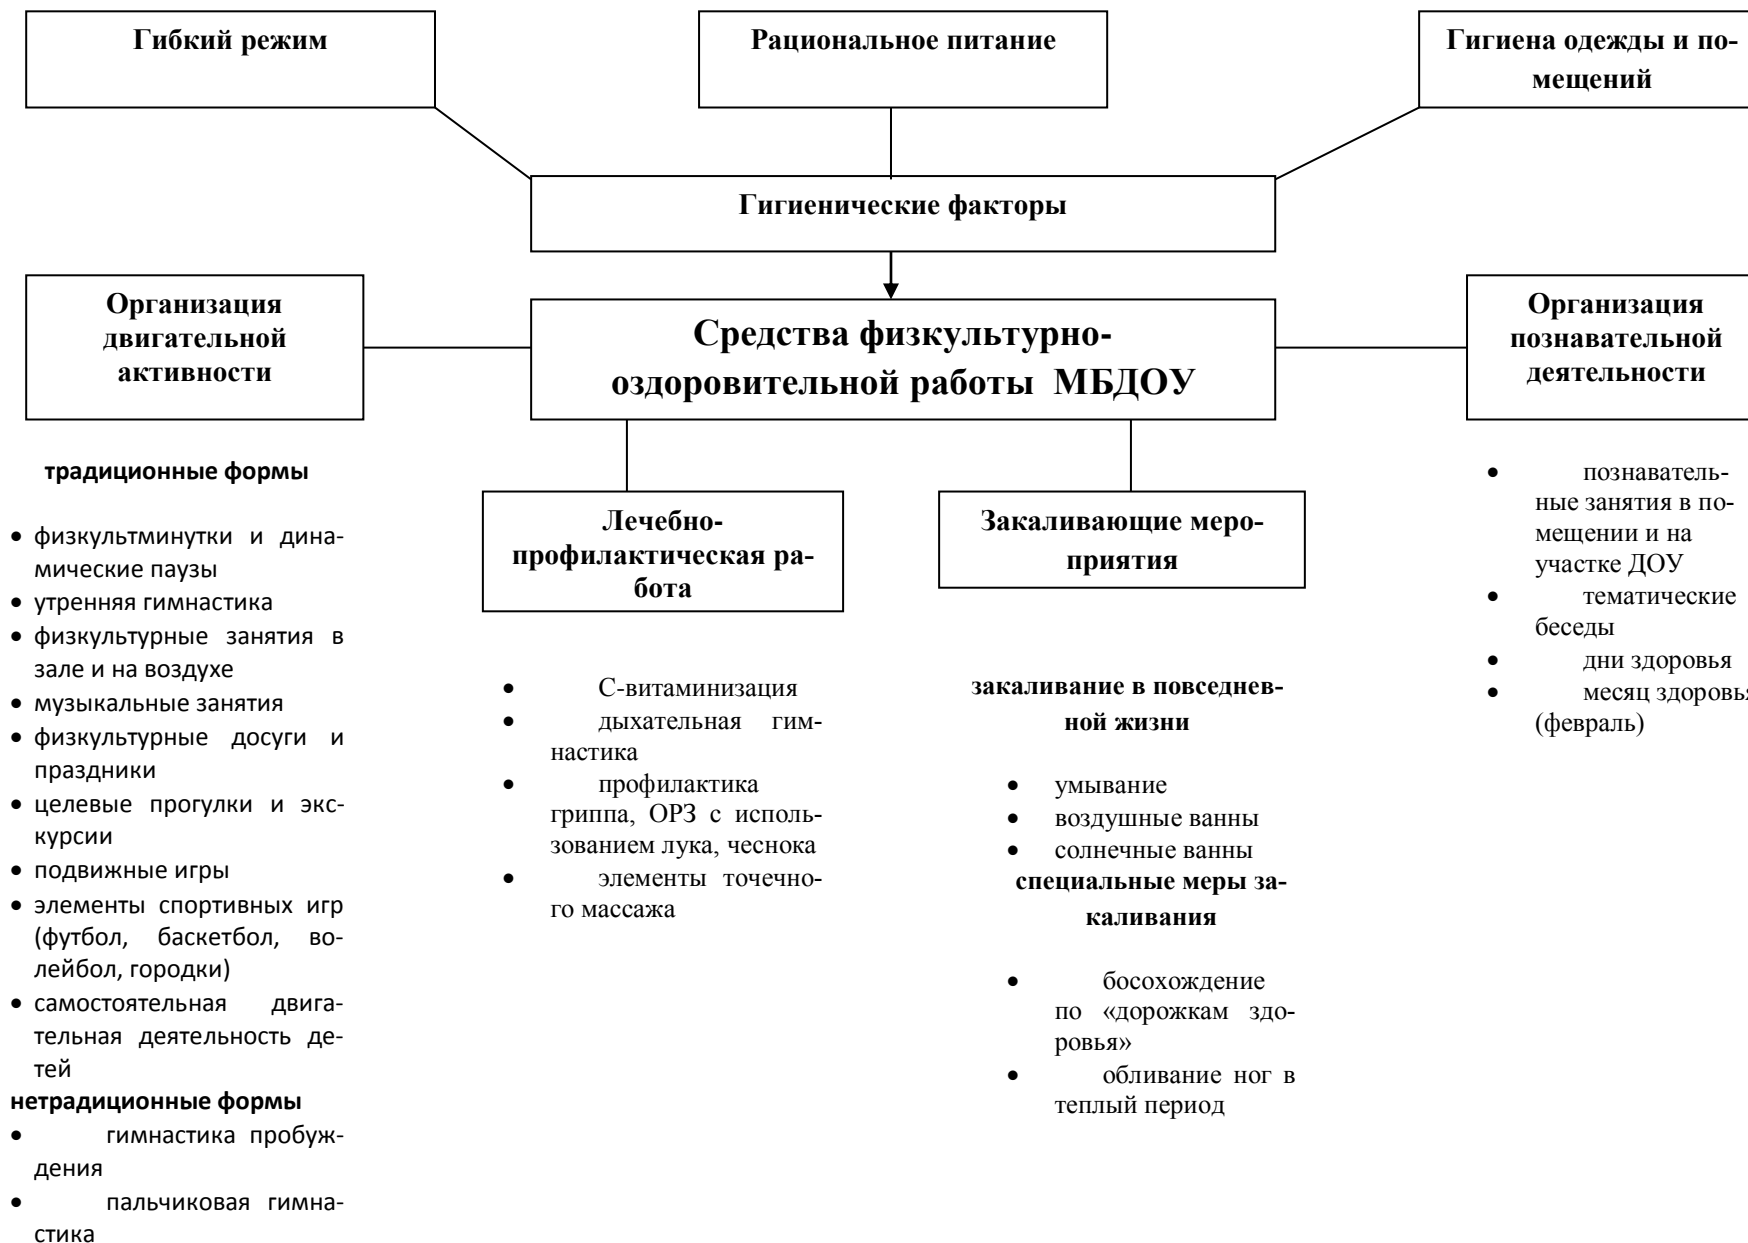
Гибкий режим

Рациональное питание

Гигиена одежды и помещений

Гигиенические факторы

Организация двигательной активности

Средства физкультурно-оздоровительной работы МБДОУ

Организация познавательной деятельности

традиционные формы

- физкультминутки и динамические паузы
- утренняя гимнастика
- физкультурные занятия в зале и на воздухе
- музыкальные занятия
- физкультурные досуги и праздники
- целевые прогулки и экскурсии
- подвижные игры
- элементы спортивных игр (футбол, баскетбол, волейбол, городки)
- самостоятельная двигательная деятельность детей

нетрадиционные формы

- гимнастика пробуждения
- пальчиковая гимнастика

Лечебно-профилактическая работа

- С-витаминизация
- дыхательная гимнастика
- профилактика гриппа, ОРЗ с использованием лука, чеснока
- элементы точечного массажа

Закаливающие мероприятия

закаливание в повседневной жизни

- умывание
- воздушные ванны
- солнечные ванны

специальные меры закаливания

- босохождение по «дорожкам здоровья»
- обливание ног в теплый период

- познавательные занятия в помещении и на участке ДОУ
- тематические беседы
- дни здоровья
- месяц здоровья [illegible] (февраль)